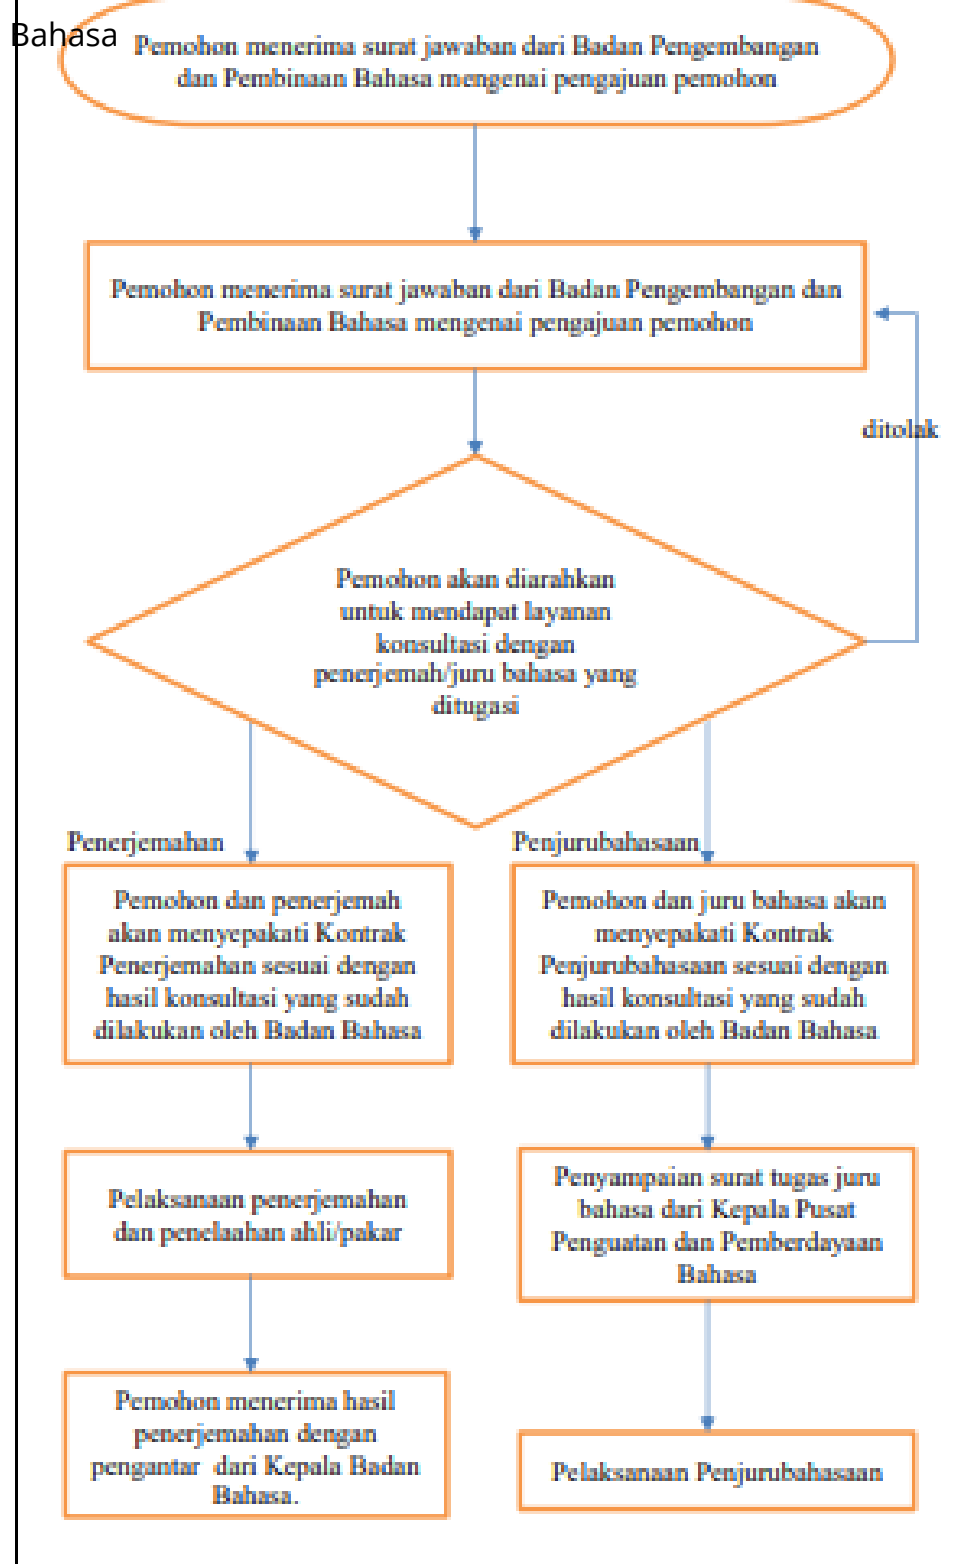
Bahasa

Pemohon menerima surat jawaban dari Badan Pengembangan dan Pembinaan Bahasa mengenai pengajuan pemohon

Pemohon menerima surat jawaban dari Badan Pengembangan dan Pembinaan Bahasa mengenai pengajuan pemohon

ditolak

Pemohon akan diarahkan untuk mendapat layanan konsultasi dengan penerjemah/juru bahasa yang ditugasi

Penerjemahan

Penjurubahasaan

Pemohon dan penerjemah akan menyepakati Kontrak Penerjemahan sesuai dengan hasil konsultasi yang sudah dilakukan oleh Badan Bahasa

Pemohon dan juru bahasa akan menyepakati Kontrak Penjurubahasaan sesuai dengan hasil konsultasi yang sudah dilakukan oleh Badan Bahasa

Pelaksanaan penerjemahan dan penelaahan ahli/pakar

Penyampaian surat tugas juru bahasa dari Kepala Pusat Penguatan dan Pemberdayaan Bahasa

Pemohon menerima hasil penerjemahan dengan pengantar dari Kepala Badan Bahasa.

Pelaksanaan Penjurubahasaan